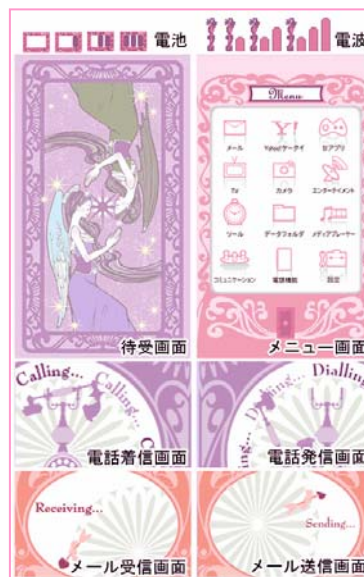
電池 電波

Menu

メール Yahoo!ケータイ EZアプリ

TV カメラ エンターテイメント

ツール データフォルダ メディアプレーヤー

コミュニケーション 電話機能 設定

待受画面

メニュー画面

Calling... Calling...

Dialling... Dialling...

電話着信画面

電話発信画面

Receiving...

Sending...

メール受信画面

メール送信画面